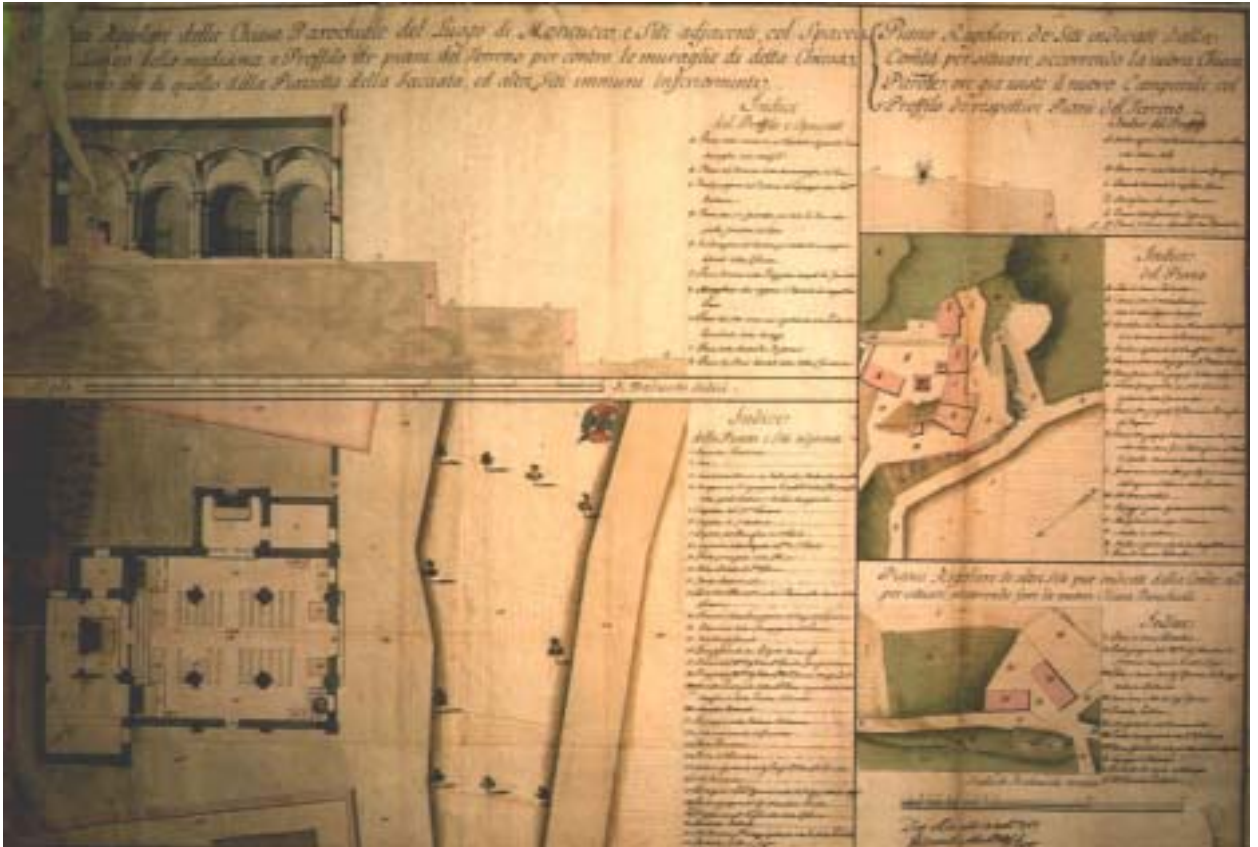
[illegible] Regolare della Chiesa Parochiale del Luogo di Montecucco, e Siti adiacenti col Spaccato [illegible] della medesima, e Proffilo de' piani del Terreno per contro le muraglie di detta Chiesa, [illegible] di quello della Piazzetta della Facciata, ed altri Siti communi inferiormente

Indice
del Proffilo, e Spaccato
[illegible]

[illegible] Trabucchi Dodeci

Indice
della Pianta e Siti vicinanti
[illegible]

Piano Regolare de' Siti indicati dalla Comtà per situare, occorrendo la nuova Chiesa Parroc: ove qui unito il nuovo Campanile col Proffilo de' rispettivi Piani del Terreno
Indice del Proffilo
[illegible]

Indice
del Piano
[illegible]

Piano Regolare de altri Siti pur indicati dalla Comtà per situare, occorrendo fare la nuova Chiesa Parochiale
Indice
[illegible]

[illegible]